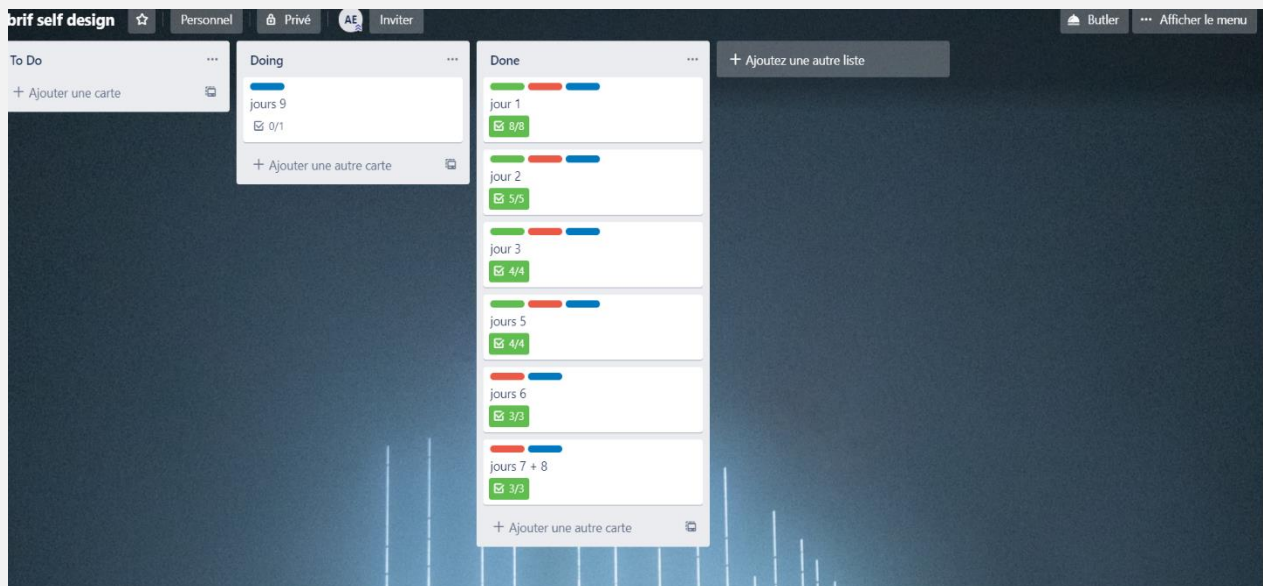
brif self design ☆ Personnel Privé AE Inviter Butler ··· Afficher le menu

To Do ···
+ Ajouter une carte

Doing ···
jours 9
0/1
+ Ajouter une autre carte

Done ···
jour 1
8/8
jour 2
5/5
jour 3
4/4
jours 5
4/4
jours 6
3/3
jours 7 + 8
3/3
+ Ajouter une autre carte

+ Ajoutez une autre liste